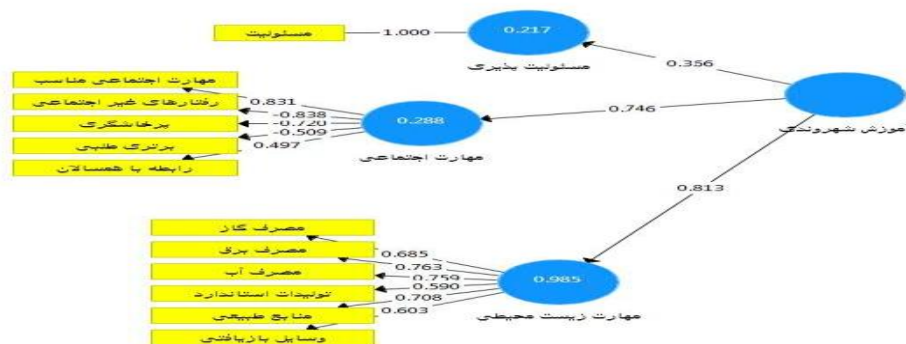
مسئولیت
1.000
0.217
مسئولیت پذیری
0.356
مهارت اجتماعی مناسب
رفتارهای غیر اجتماعی
پرخاشگری
برتری طلبی
رابطه با همسالان
0.831
-0.838
-0.720
-0.509
0.497
0.288
0.746
مهارت اجتماعی
آموزش شهروندی
0.813
مصرف گاز
مصرف برق
مصرف آب
تولیدات استاندارد
منابع طبیعی
وسایل بازیافتی
0.685
0.763
0.759
0.590
0.708
0.603
0.985
مهارت زیست محیطی